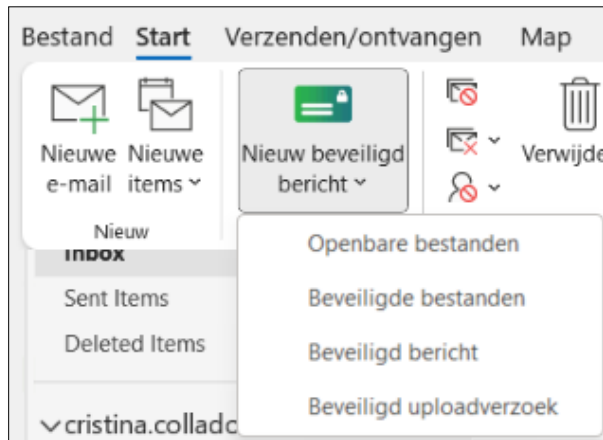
Bestand Start Verzenden/ontvangen Map

Nieuwe e-mail

Nieuwe items ˅

Nieuw

Nieuw beveiligd bericht ˅

Verwijde

Inbox

Sent Items

Deleted Items

˅cristina.collad

Openbare bestanden

Beveiligde bestanden

Beveiligd bericht

Beveiligd uploadverzoek